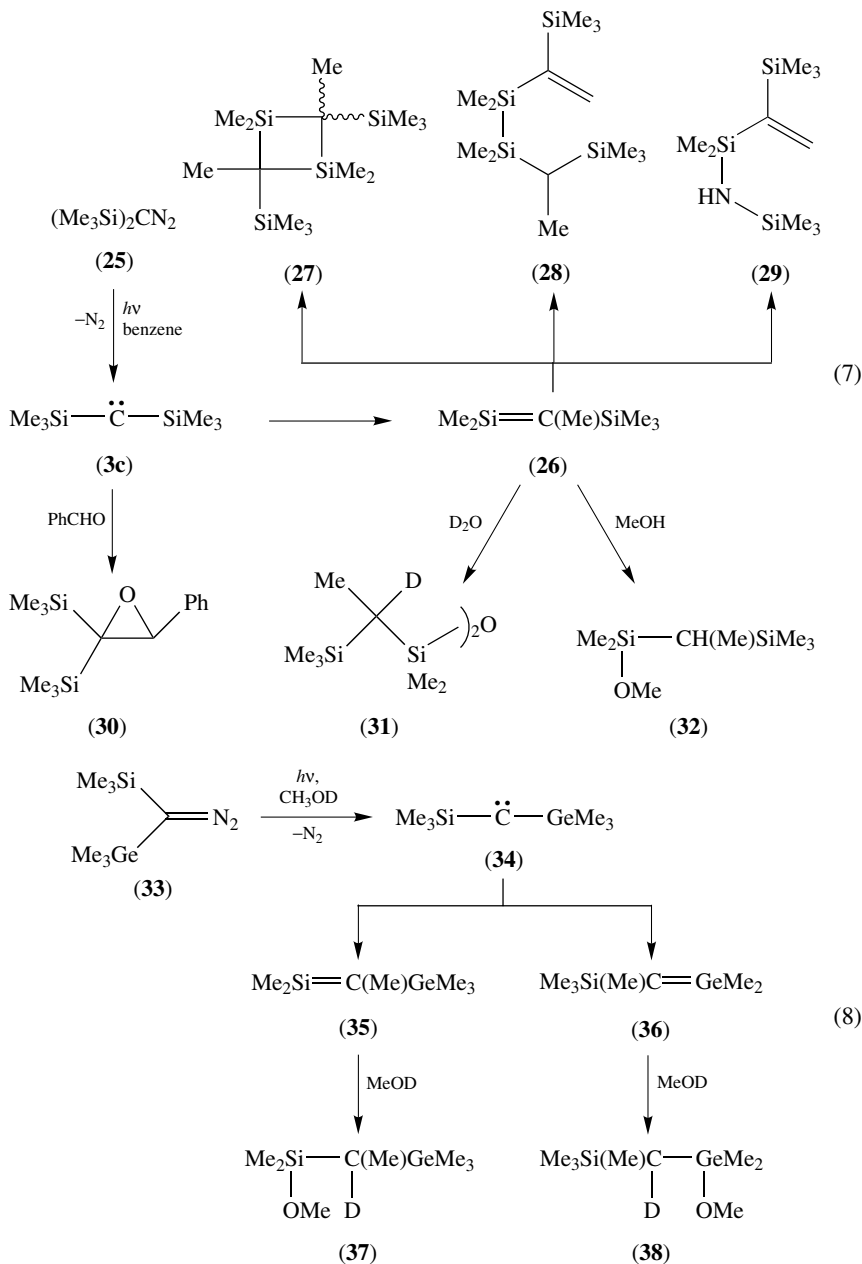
Me
$Me_2Si$
$SiMe_3$
Me
$SiMe_2$
$SiMe_3$
(27)

$SiMe_3$
$Me_2Si$
$Me_2Si$
$SiMe_3$
Me
(28)

$SiMe_3$
$Me_2Si$
HN
$SiMe_3$
(29)

$(Me_3Si)_2CN_2$
(25)
$-N_2$
$h\nu$
benzene

(7)

$Me_3Si-\ddot{C}-SiMe_3$
(3c)

$Me_2Si=C(Me)SiMe_3$
(26)

PhCHO
$D_2O$
MeOH

$Me_3Si$
O
Ph
$Me_3Si$
(30)

Me
D
$Me_3Si$
Si
$)_2O$
$Me_2$
(31)

$Me_2Si-CH(Me)SiMe_3$
OMe
(32)

$Me_3Si$
$N_2$
$Me_3Ge$
(33)
$h\nu$,
$CH_3OD$
$-N_2$

$Me_3Si-\ddot{C}-GeMe_3$
(34)

$Me_2Si=C(Me)GeMe_3$
(35)

$Me_3Si(Me)C=GeMe_2$
(36)

(8)

MeOD
MeOD

$Me_2Si-C(Me)GeMe_3$
OMe D
(37)

$Me_3Si(Me)C-GeMe_2$
D OMe
(38)